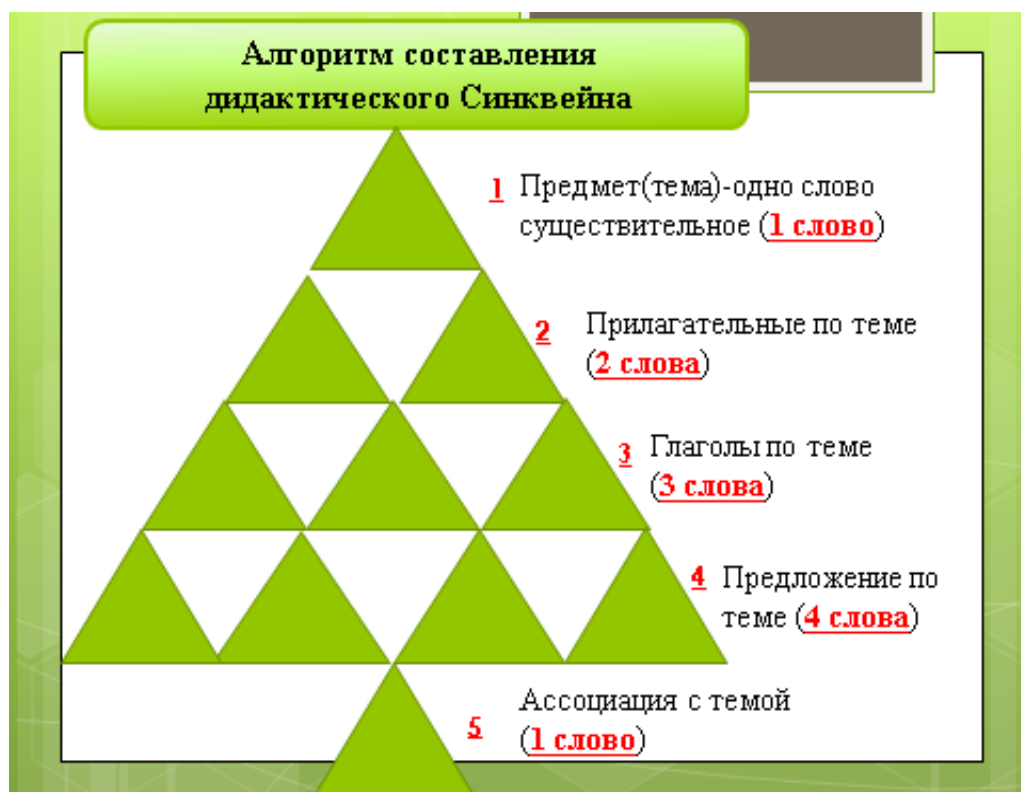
Алгоритм составления дидактического Синквейна

1 Предмет(тема)-одно слово существительное (1 слово)

2 Прилагательные по теме (2 слова)

3 Глаголы по теме (3 слова)

4 Предложение по теме (4 слова)

5 Ассоциация с темой (1 слово)